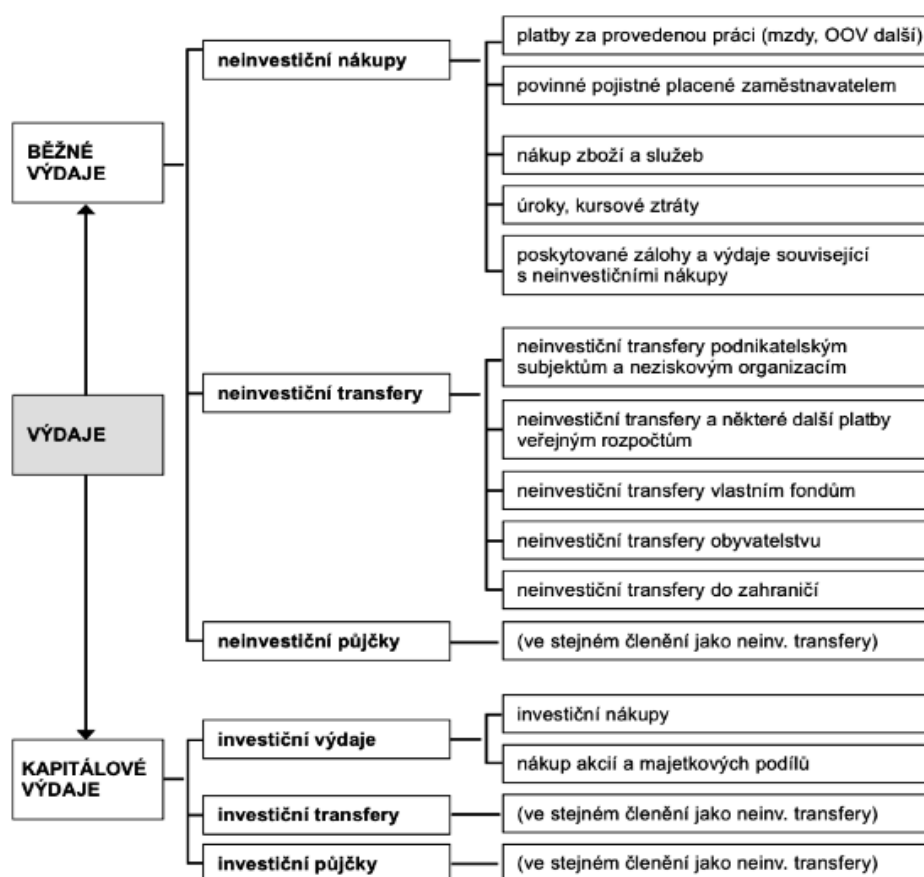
BĚŽNÉ VÝDAJE

neinvestiční nákupy

platby za provedenou práci (mzdy, OOV další)

povinné pojistné placené zaměstnavatelem

nákup zboží a služeb

úroky, kursové ztráty

poskytované zálohy a výdaje související s neinvestičními nákupy

VÝDAJE

neinvestiční transfery

neinvestiční transfery podnikatelským subjektům a neziskovým organizacím

neinvestiční transfery a některé další platby veřejným rozpočtům

neinvestiční transfery vlastním fondům

neinvestiční transfery obyvatelstvu

neinvestiční transfery do zahraničí

neinvestiční půjčky

(ve stejném členění jako neinv. transfery)

KAPITÁLOVÉ VÝDAJE

investiční výdaje

investiční nákupy

nákup akcií a majetkových podílů

investiční transfery

(ve stejném členění jako neinv. transfery)

investiční půjčky

(ve stejném členění jako neinv. transfery)